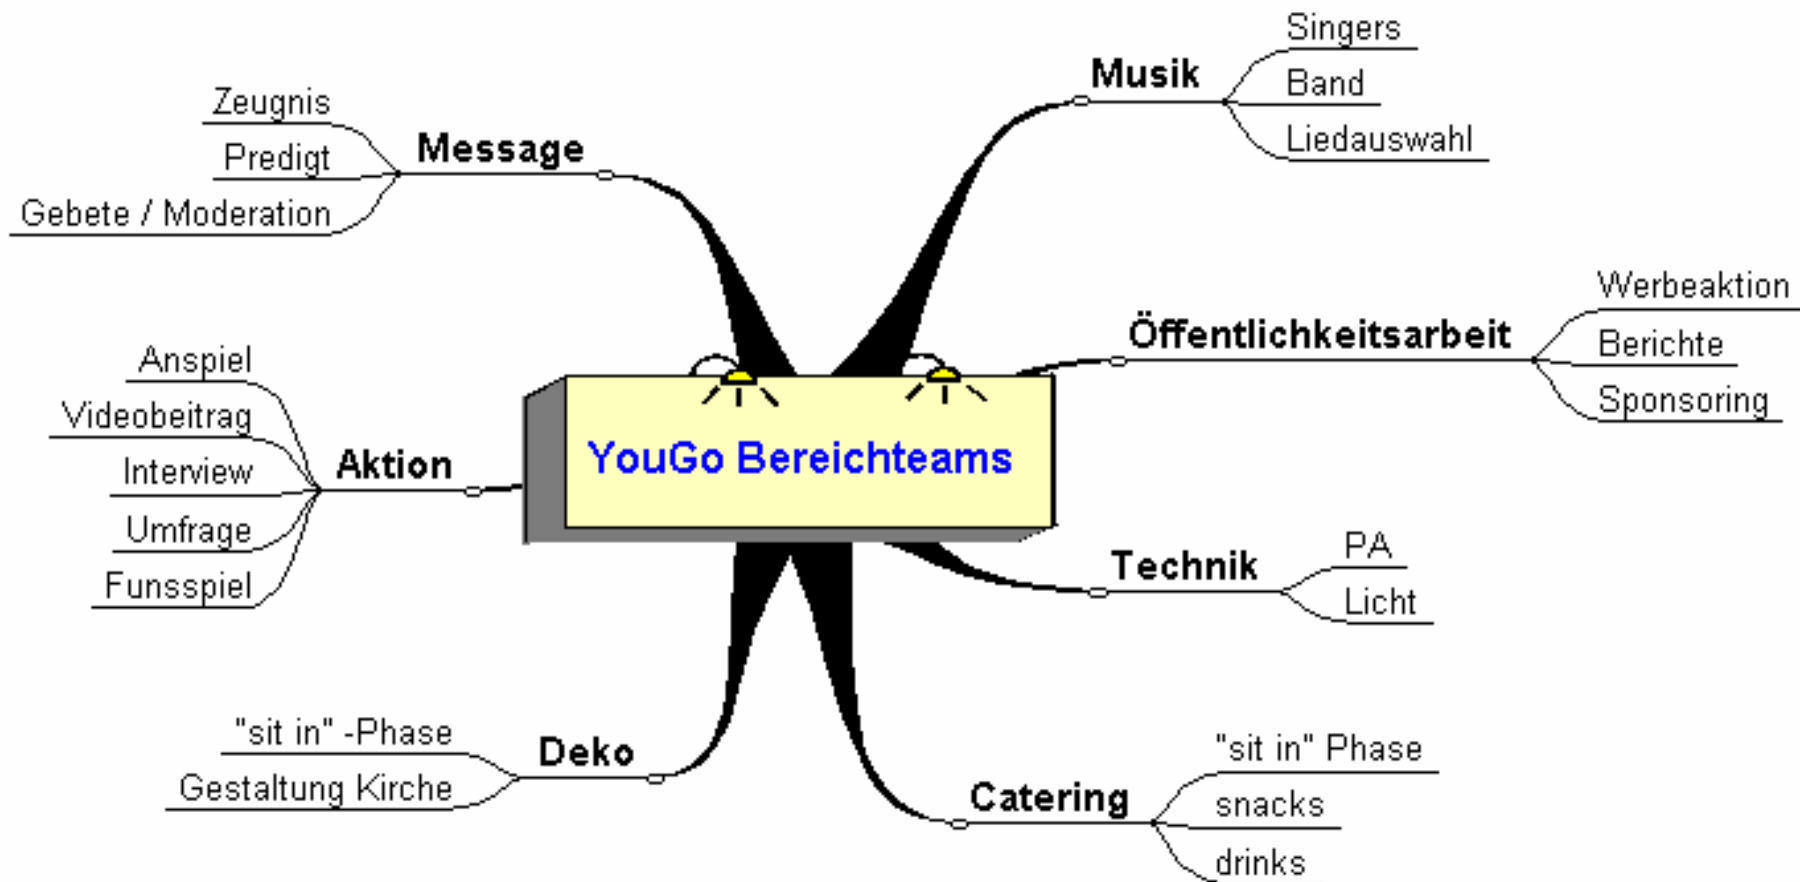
YouGo Bereichteams

Message
Zeugnis
Predigt
Gebete / Moderation

Musik
Singers
Band
Liedauswahl

Öffentlichkeitsarbeit
Werbeaktion
Berichte
Sponsoring

Aktion
Anspiel
Videobeitrag
Interview
Umfrage
Funsspiel

Technik
PA
Licht

Deko
"sit in" -Phase
Gestaltung Kirche

Catering
"sit in" Phase
snacks
drinks